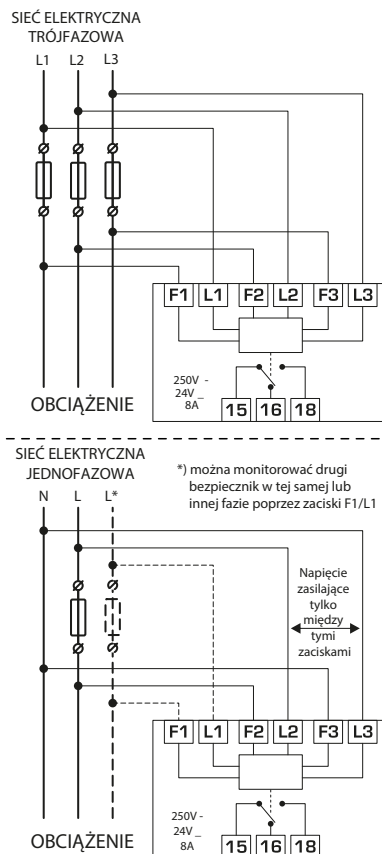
SIEĆ ELEKTRYCZNA
TRÓJFAZOWA

L1 L2 L3

F1 L1 F2 L2 F3 L3

250V ~
24V ⎓
8A

15 16 18

OBCIĄŻENIE

SIEĆ ELEKTRYCZNA
JEDNOFAZOWA

*) można monitorować drugi bezpiecznik w tej samej lub innej fazie poprzez zaciski F1/L1

N L L*

Napięcie zasilające tylko między tymi zaciskami

F1 L1 F2 L2 F3 L3

250V ~
24V ⎓
8A

15 16 18

OBCIĄŻENIE